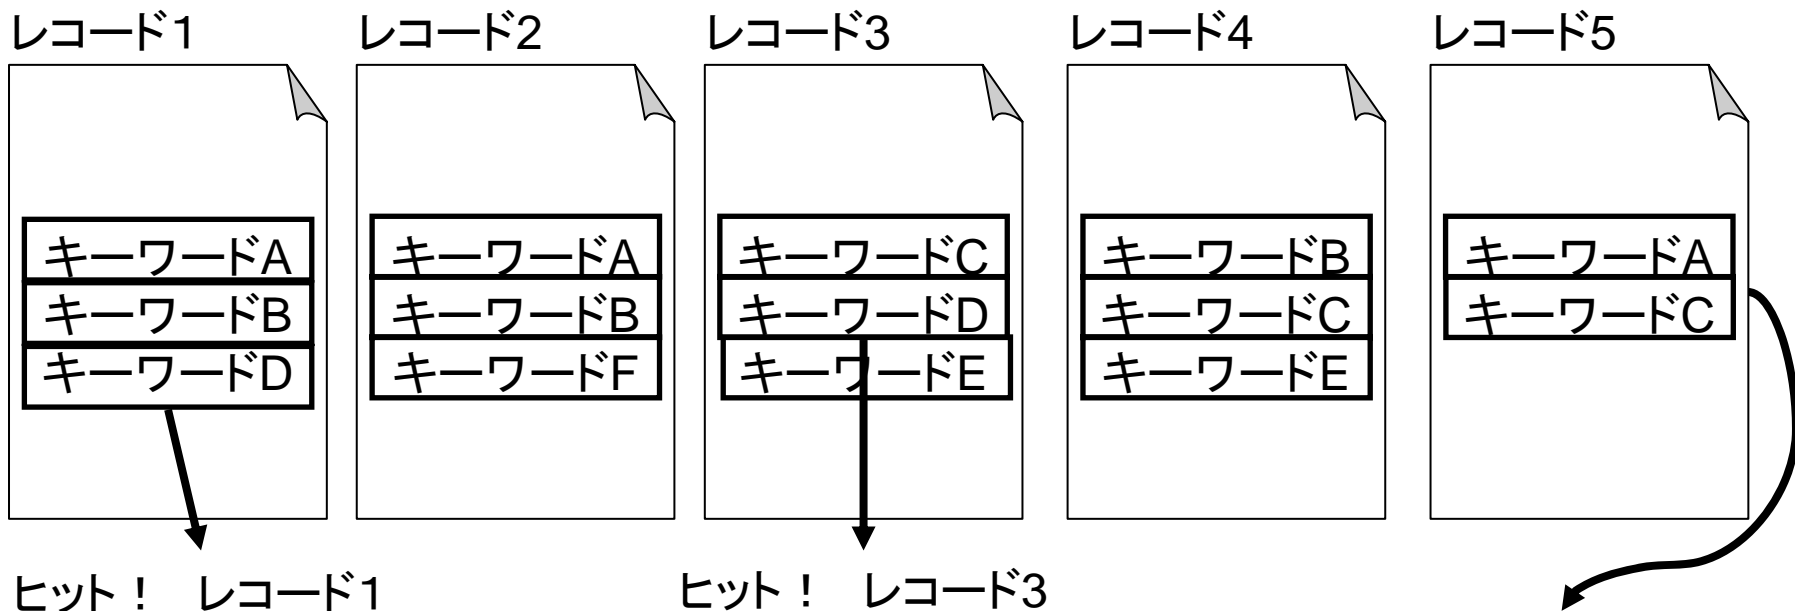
レコード1

キーワードA
キーワードB
キーワードD

レコード2

キーワードA
キーワードB
キーワードF

レコード3

キーワードC
キーワードD
キーワードE

レコード4

キーワードB
キーワードC
キーワードE

レコード5

キーワードA
キーワードC

ヒット！ レコード1

ヒット！ レコード3